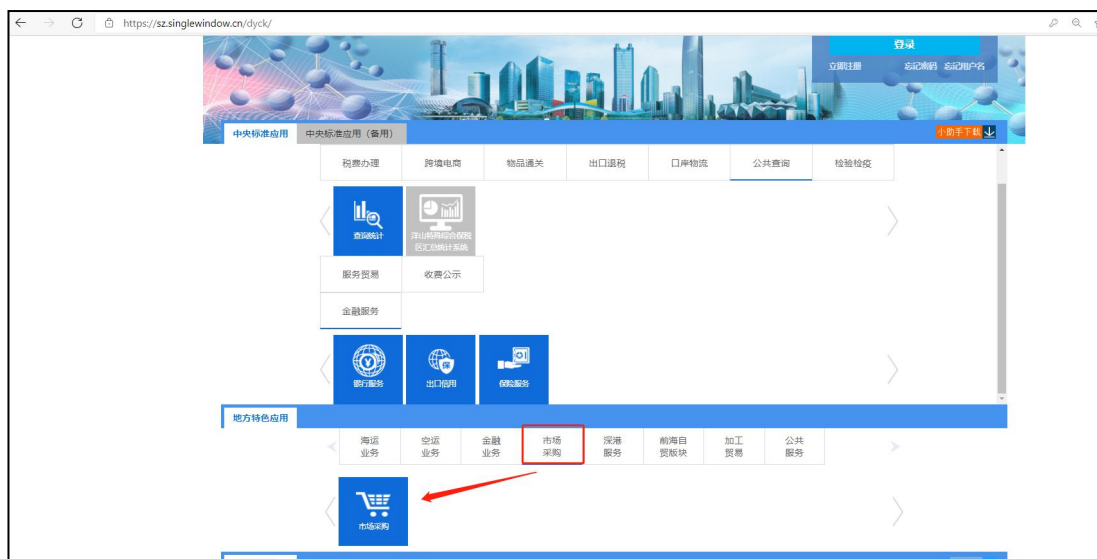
https://sz.singlewindow.cn/dyck/

登录
立即注册 忘记密码 忘记用户名

中央标准应用 中央标准应用（备用）
小助手下载

税费办理 跨境电商 物品通关 出口退税 口岸物流 公共查询 检验检疫

查询统计
洋山特殊综合保税区汇总统计系统

服务贸易 收费公示

金融服务

银行服务 出口信用 保险服务

地方特色应用

海运业务 空运业务 金融业务 市场采购 深港服务 前海自贸版块 加工贸易 公共服务

市场采购